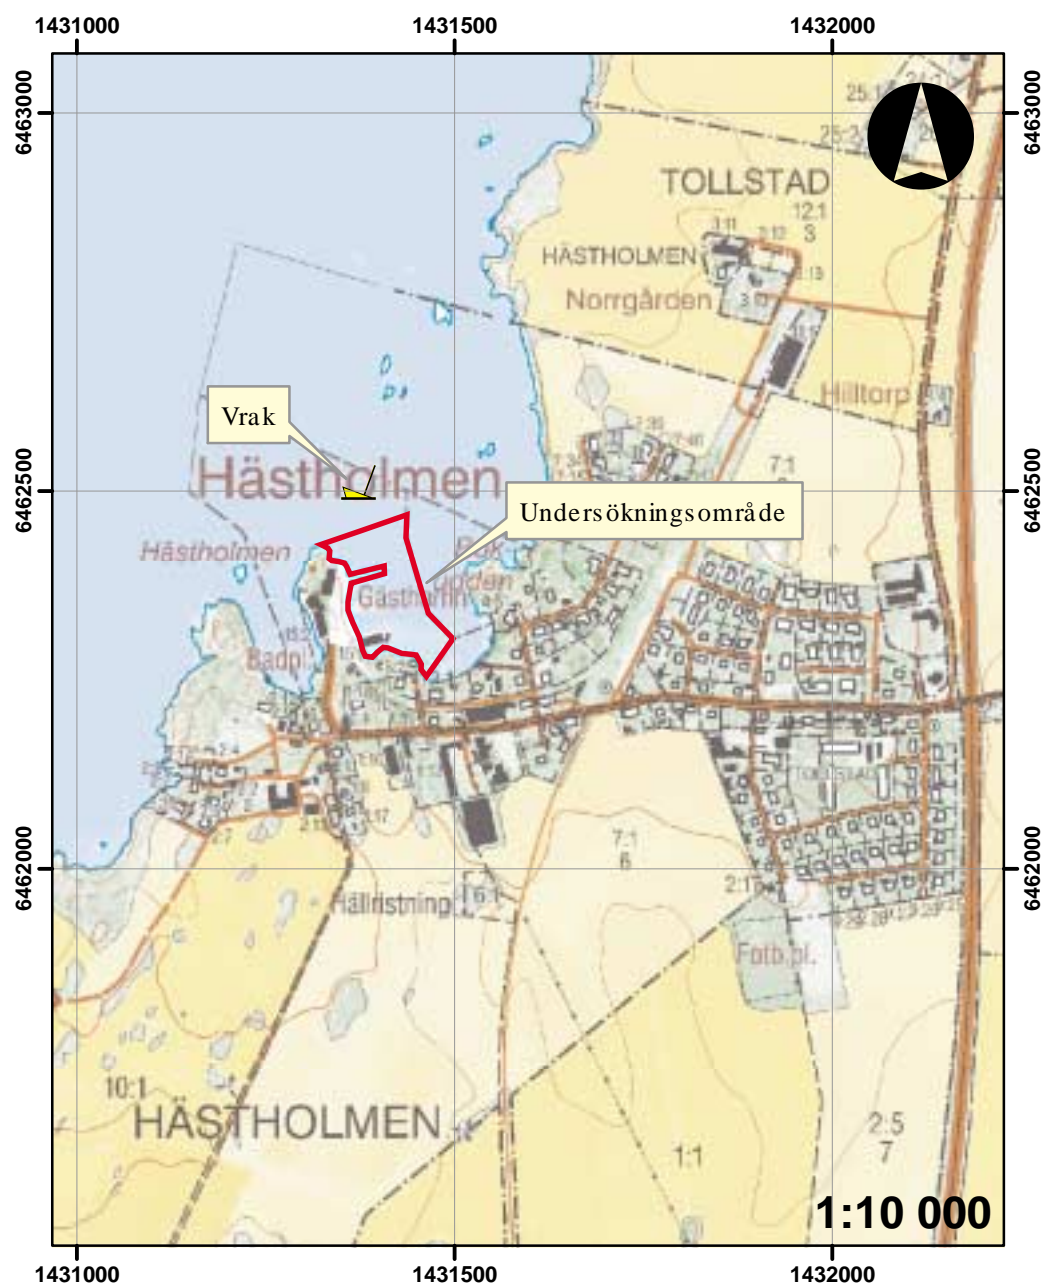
1431000
1431500
1432000
6463000
6463000
6462500
6462500
6462000
6462000
TOLLSTAD
25:1
25:2
12:1
3
HÄSTHOLMEN
Norrgården
Hilltorp
Vrak
Hästholmen
Undersökningsområde
Hästholmen
Båk
udden
Gästhamn
Badpl.
7:1
7:1
6
2:15
Hällristning
6:1
Fotb.pl.
10:1
HÄSTHOLMEN
1:1
2:5
7
1:10 000
1431000
1431500
1432000